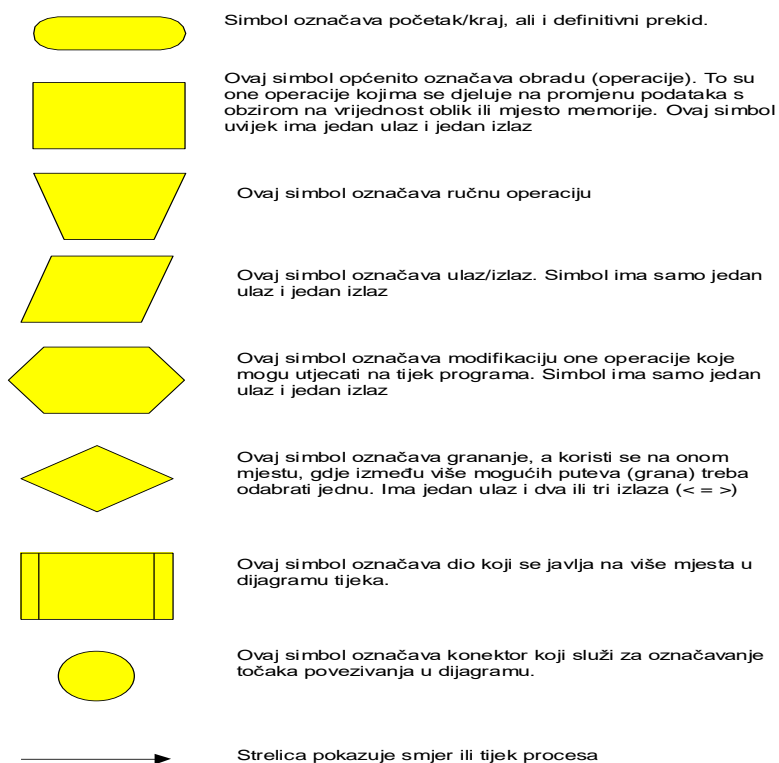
Simbol označava početak/kraj, ali i definitivni prekid.

Ovaj simbol općenito označava obradu (operacije). To su one operacije kojima se djeluje na promjenu podataka s obzirom na vrijednost oblik ili mjesto memorije. Ovaj simbol uvijek ima jedan ulaz i jedan izlaz

Ovaj simbol označava ručnu operaciju

Ovaj simbol označava ulaz/izlaz. Simbol ima samo jedan ulaz i jedan izlaz

Ovaj simbol označava modifikaciju one operacije koje mogu utjecati na tijek programa. Simbol ima samo jedan ulaz i jedan izlaz

Ovaj simbol označava grananje, a koristi se na onom mjestu, gdje između više mogućih puteva (grana) treba odabrati jednu. Ima jedan ulaz i dva ili tri izlaza (< = >)

Ovaj simbol označava dio koji se javlja na više mjesta u dijagramu tijeka.

Ovaj simbol označava konektor koji služi za označavanje točaka povezivanja u dijagramu.

Strelica pokazuje smjer ili tijek procesa